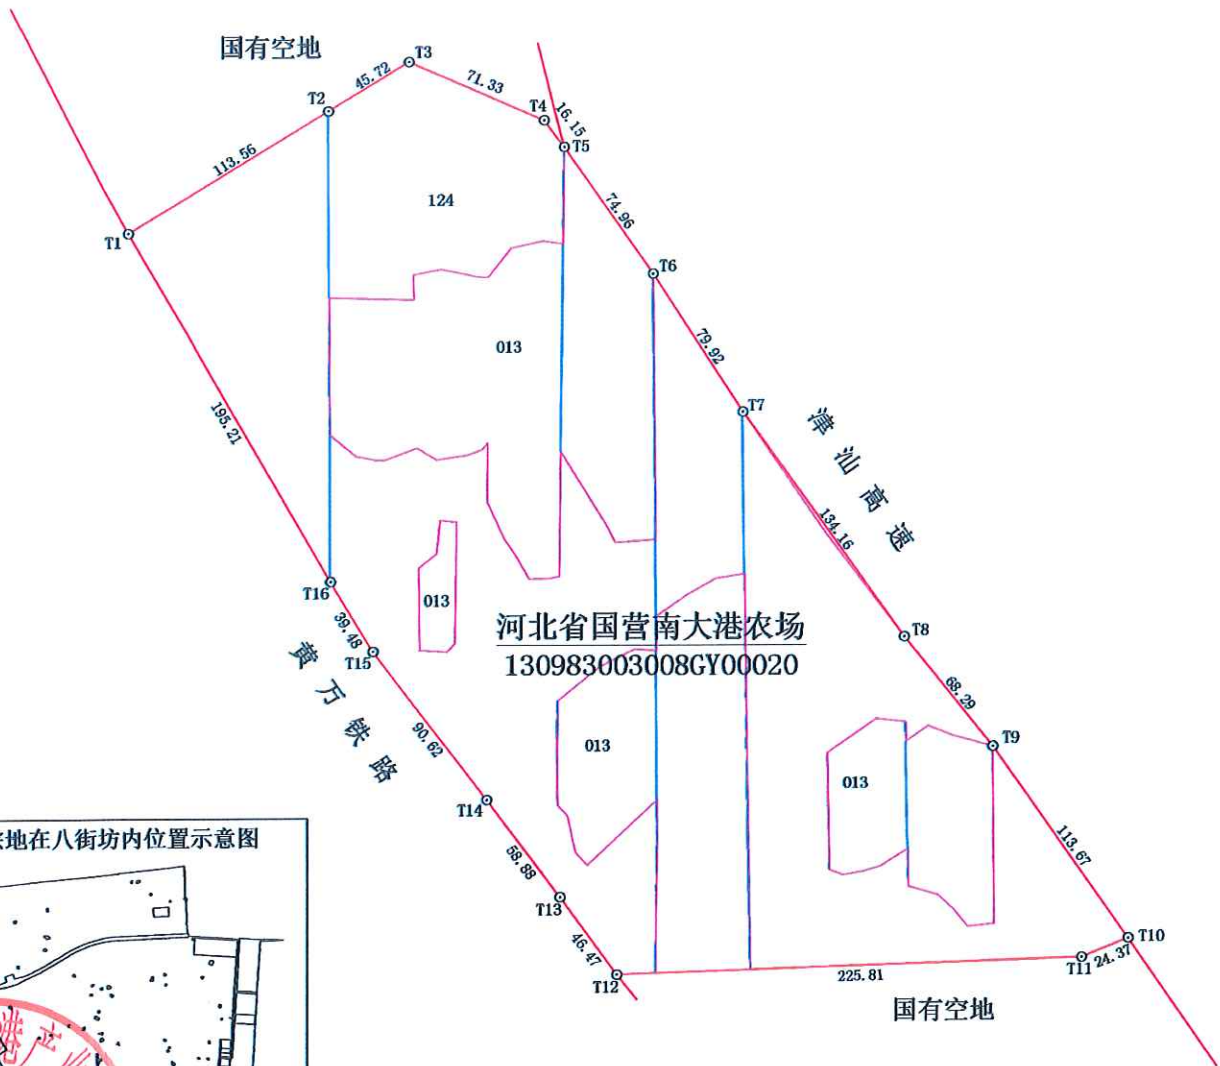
国有空地

T3
45.72
71.33
T2
T4
16.15
T5
113.56
124
74.96
T1
T6
013
79.92
195.21
T7
津汕高速
134.16
T16
013
河北省国营南大港农场
13098300300８GY00020
39.48
T8
黄万铁路
T15
68.29
90.62
013
T9
013
T14
113.67
宗地在八街坊内位置示意图
58.88
T13
T10
46.47
T11 24.37
T12
225.81
国有空地